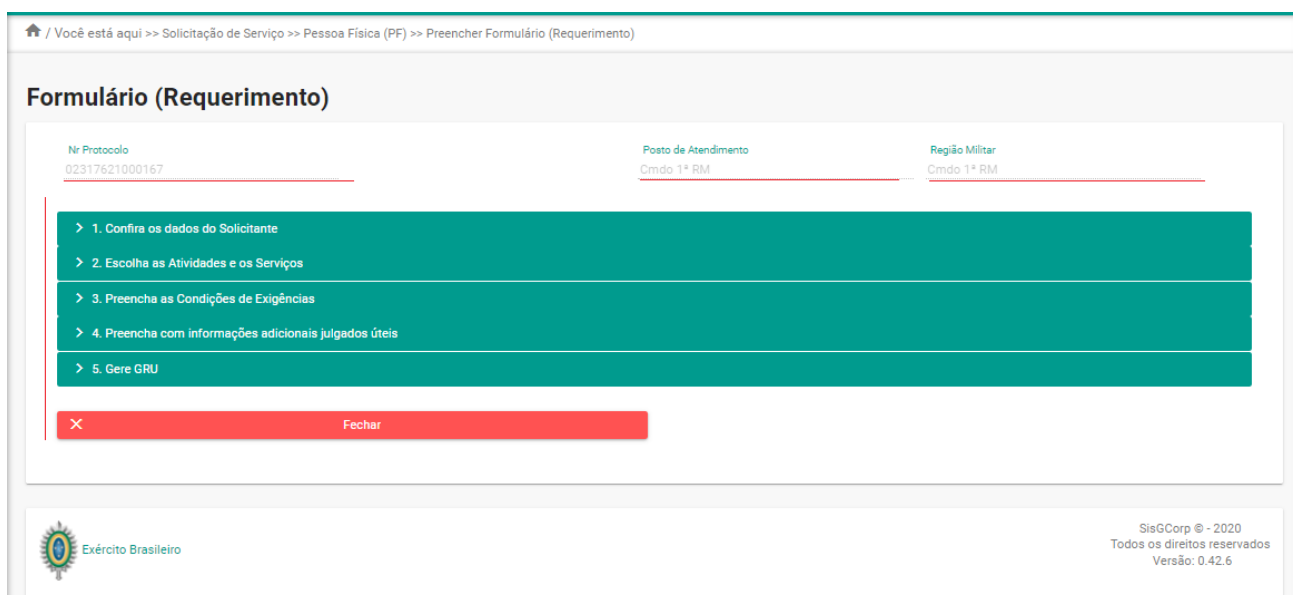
/ Você está aqui >> Solicitação de Serviço >> Pessoa Física (PF) >> Preencher Formulário (Requerimento)

Formulário (Requerimento)

Nr Protocolo
02317621000167

Posto de Atendimento
Cmdo 1ª RM

Região Militar
Cmdo 1ª RM

> 1. Confira os dados do Solicitante

> 2. Escolha as Atividades e os Serviços

> 3. Preencha as Condições de Exigências

> 4. Preencha com informações adicionais julgados úteis

> 5. Gere GRU

× Fechar

Exército Brasileiro

SisGCorp © - 2020
Todos os direitos reservados
Versão: 0.42.6